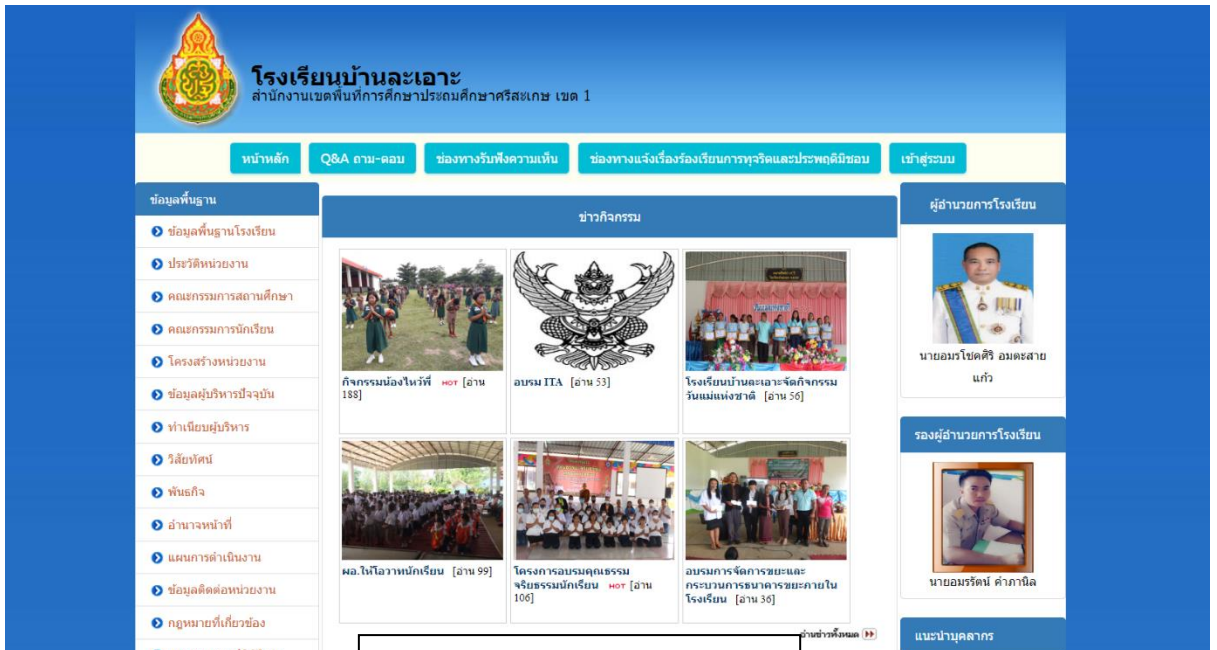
โรงเรียนบ้านละเอาะ
สำนักงานเขตพื้นที่การศึกษาประถมศึกษาศรีสะเกษ เขต 1

หน้าหลัก | Q&A ถาม-ตอบ | ช่องทางรับฟังความเห็น | ช่องทางแจ้งเรื่องร้องเรียนการทุจริตและประพฤติมิชอบ | เข้าสู่ระบบ

ข้อมูลพื้นฐาน
ข้อมูลพื้นฐานโรงเรียน
ประวัติหน่วยงาน
คณะกรรมการสถานศึกษา
คณะกรรมการนักเรียน
โครงสร้างหน่วยงาน
ข้อมูลผู้บริหารปัจจุบัน
ทำเนียบผู้บริหาร
วิสัยทัศน์
พันธกิจ
อำนาจหน้าที่
แผนการดำเนินงาน
ข้อมูลติดต่อหน่วยงาน
กฎหมายที่เกี่ยวข้อง

ข่าวกิจกรรม

กิจกรรมน้องไหว้พี่ HOT [อ่าน 188]
อบรม ITA [อ่าน 53]
โรงเรียนบ้านละเอาะจัดกิจกรรมวันแม่แห่งชาติ [อ่าน 56]
ผอ.ไพโอวาทนักเรียน [อ่าน 99]
โครงการอบรมคุณธรรมจริยธรรมนักเรียน HOT [อ่าน 106]
อบรมการจัดการขยะและกระบวนการธนาคารขยะภายในโรงเรียน [อ่าน 36]

อ่านข่าวทั้งหมด

ผู้อำนวยการโรงเรียน
นายอมรโชคศิริ อมตะสายแก้ว

รองผู้อำนวยการโรงเรียน
นายอมรรัตน์ คำภานิล

แนะนำบุคลากร